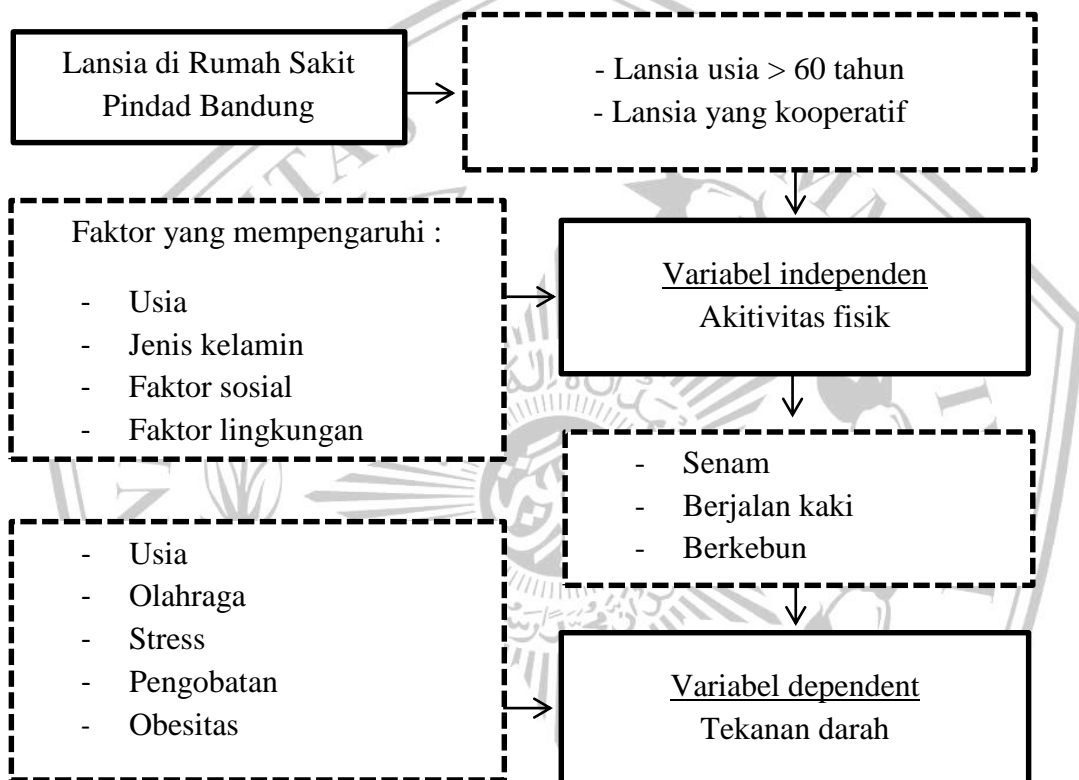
Lansia di Rumah Sakit Pindad Bandung

- Lansia usia > 60 tahun
- Lansia yang kooperatif

Faktor yang mempengaruhi :

- Usia
- Jenis kelamin
- Faktor sosial
- Faktor lingkungan

Variabel independen
Akitivitas fisik

- Senam
- Berjalan kaki
- Berkebun

- Usia
- Olahraga
- Stress
- Pengobatan
- Obesitas

Variabel dependent
Tekanan darah